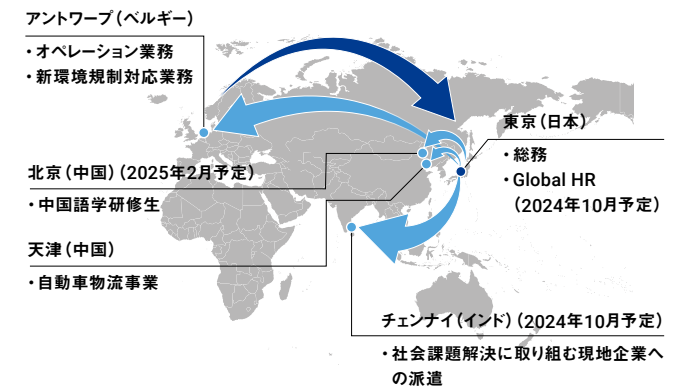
アントワープ（ベルギー）

・オペレーション業務
・新環境規制対応業務

東京（日本）

・総務
・Global HR
（2024年10月予定）

北京（中国）（2025年2月予定）

・中国語学研修生

天津（中国）

・自動車物流事業

チェンナイ（インド）（2024年10月予定）

・社会課題解決に取り組む現地企業への派遣